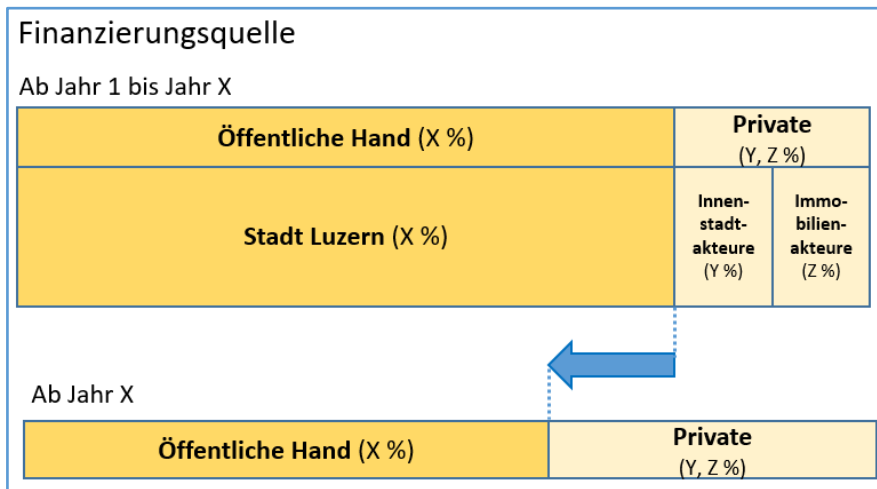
Finanzierungsquelle

Ab Jahr 1 bis Jahr X

| **Öffentliche Hand** (X %) | **Private** (Y, Z %) | |
|---|---|---|
| **Stadt Luzern** (X %) | **Innenstadtakteure** (Y %) | **Immobilienakteure** (Z %) |

Ab Jahr X

| **Öffentliche Hand** (X %) | **Private** (Y, Z %) |
|---|---|